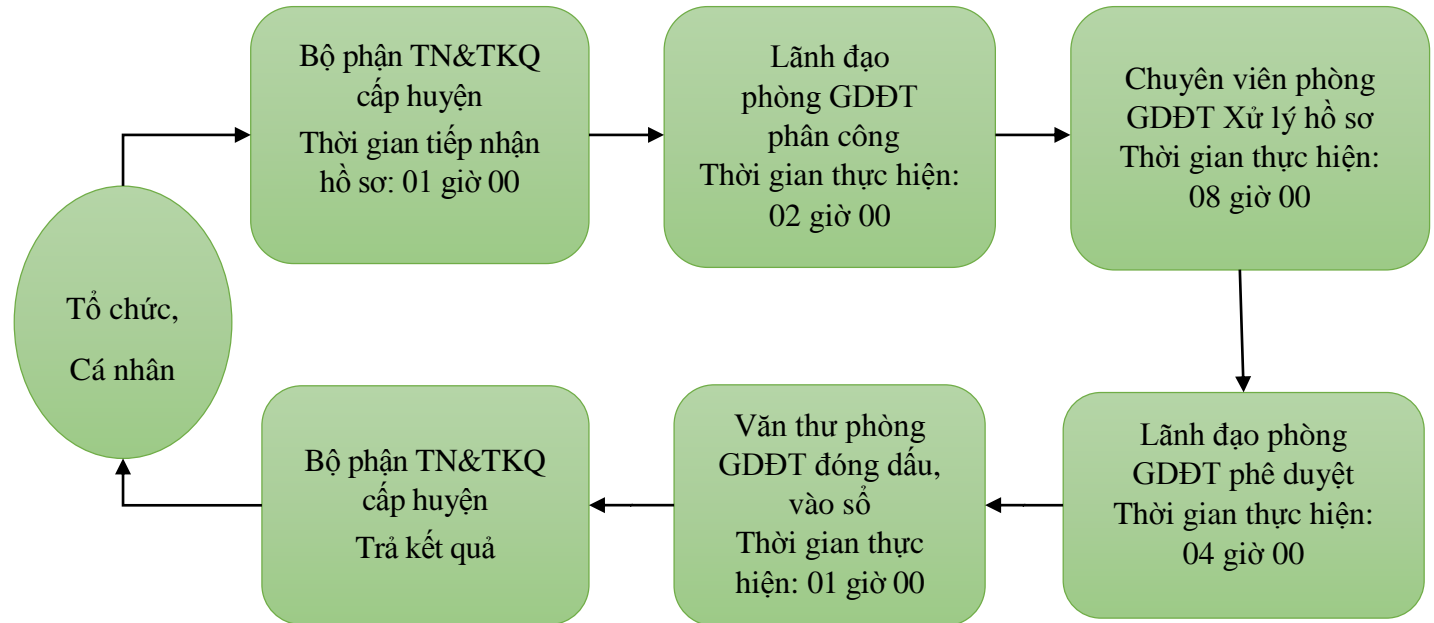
Tổ chức,

Cá nhân

Bộ phận TN&TKQ cấp huyện

Thời gian tiếp nhận hồ sơ: 01 giờ 00

Lãnh đạo phòng GDĐT phân công

Thời gian thực hiện: 02 giờ 00

Chuyên viên phòng GDĐT Xử lý hồ sơ

Thời gian thực hiện: 08 giờ 00

Lãnh đạo phòng GDĐT phê duyệt

Thời gian thực hiện: 04 giờ 00

Văn thư phòng GDĐT đóng dấu, vào sổ

Thời gian thực hiện: 01 giờ 00

Bộ phận TN&TKQ cấp huyện

Trả kết quả